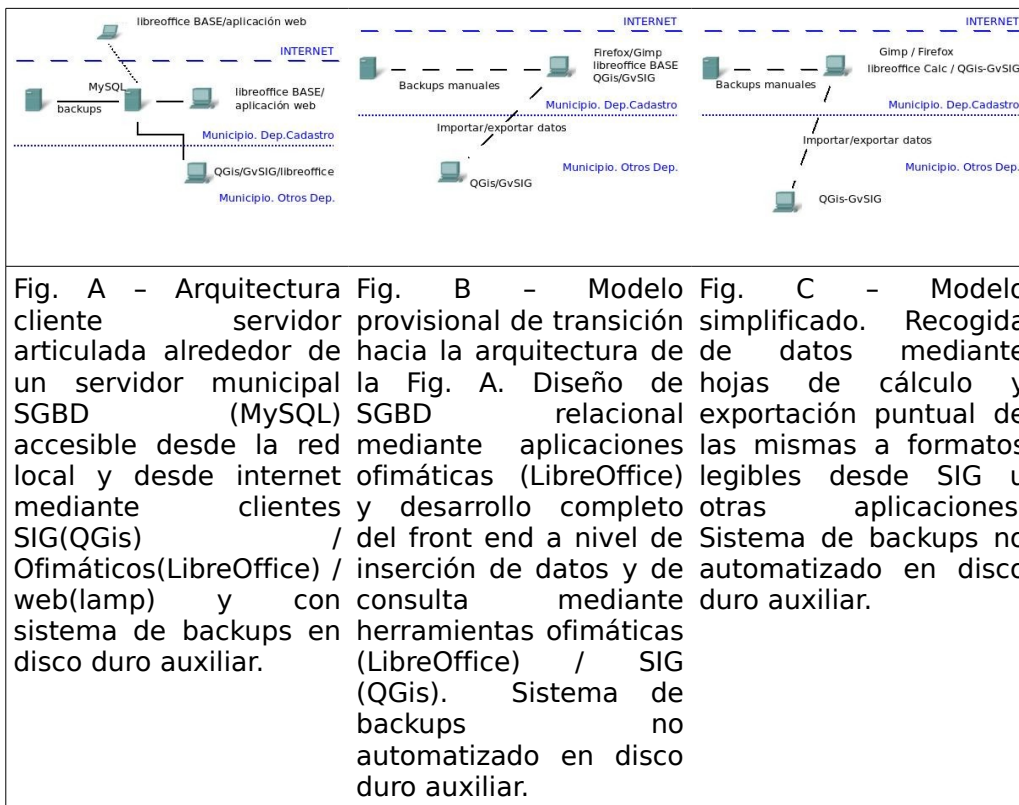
| libreoffice BASE/aplicación web INTERNET MySQL backups libreoffice BASE/ aplicación web Municipio. Dep.Cadastro QGis/GvSIG/libreoffice Municipio. Otros Dep. | INTERNET Firefox/Gimp libreoffice BASE QGis/GvSIG Backups manuales Municipio. Dep.Cadastro Importar/exportar datos Municipio. Otros Dep. QGis/GvSIG | INTERNET Gimp / Firefox libreoffice Calc / QGis-GvSIG Backups manuales Municipio. Dep.Cadastro Importar/exportar datos Municipio. Otros Dep. QGis-GvSIG |
|---|---|---|
| Fig. A – Arquitectura cliente servidor articulada alrededor de un servidor municipal SGBD (MySQL) accesible desde la red local y desde internet mediante clientes SIG(QGis) / Ofimáticos(LibreOffice) / web(lamp) y con sistema de backups en disco duro auxiliar. | Fig. B – Modelo provisional de transición hacia la arquitectura de la Fig. A. Diseño de SGBD relacional mediante aplicaciones ofimáticas (LibreOffice) y desarrollo completo del front end a nivel de inserción de datos y de consulta mediante herramientas ofimáticas (LibreOffice) / SIG (QGis). Sistema de backups no automatizado en disco duro auxiliar. | Fig. C – Modelo simplificado. Recogida de datos mediante hojas de cálculo y exportación puntual de las mismas a formatos legibles desde SIG u otras aplicaciones. Sistema de backups no automatizado en disco duro auxiliar. |